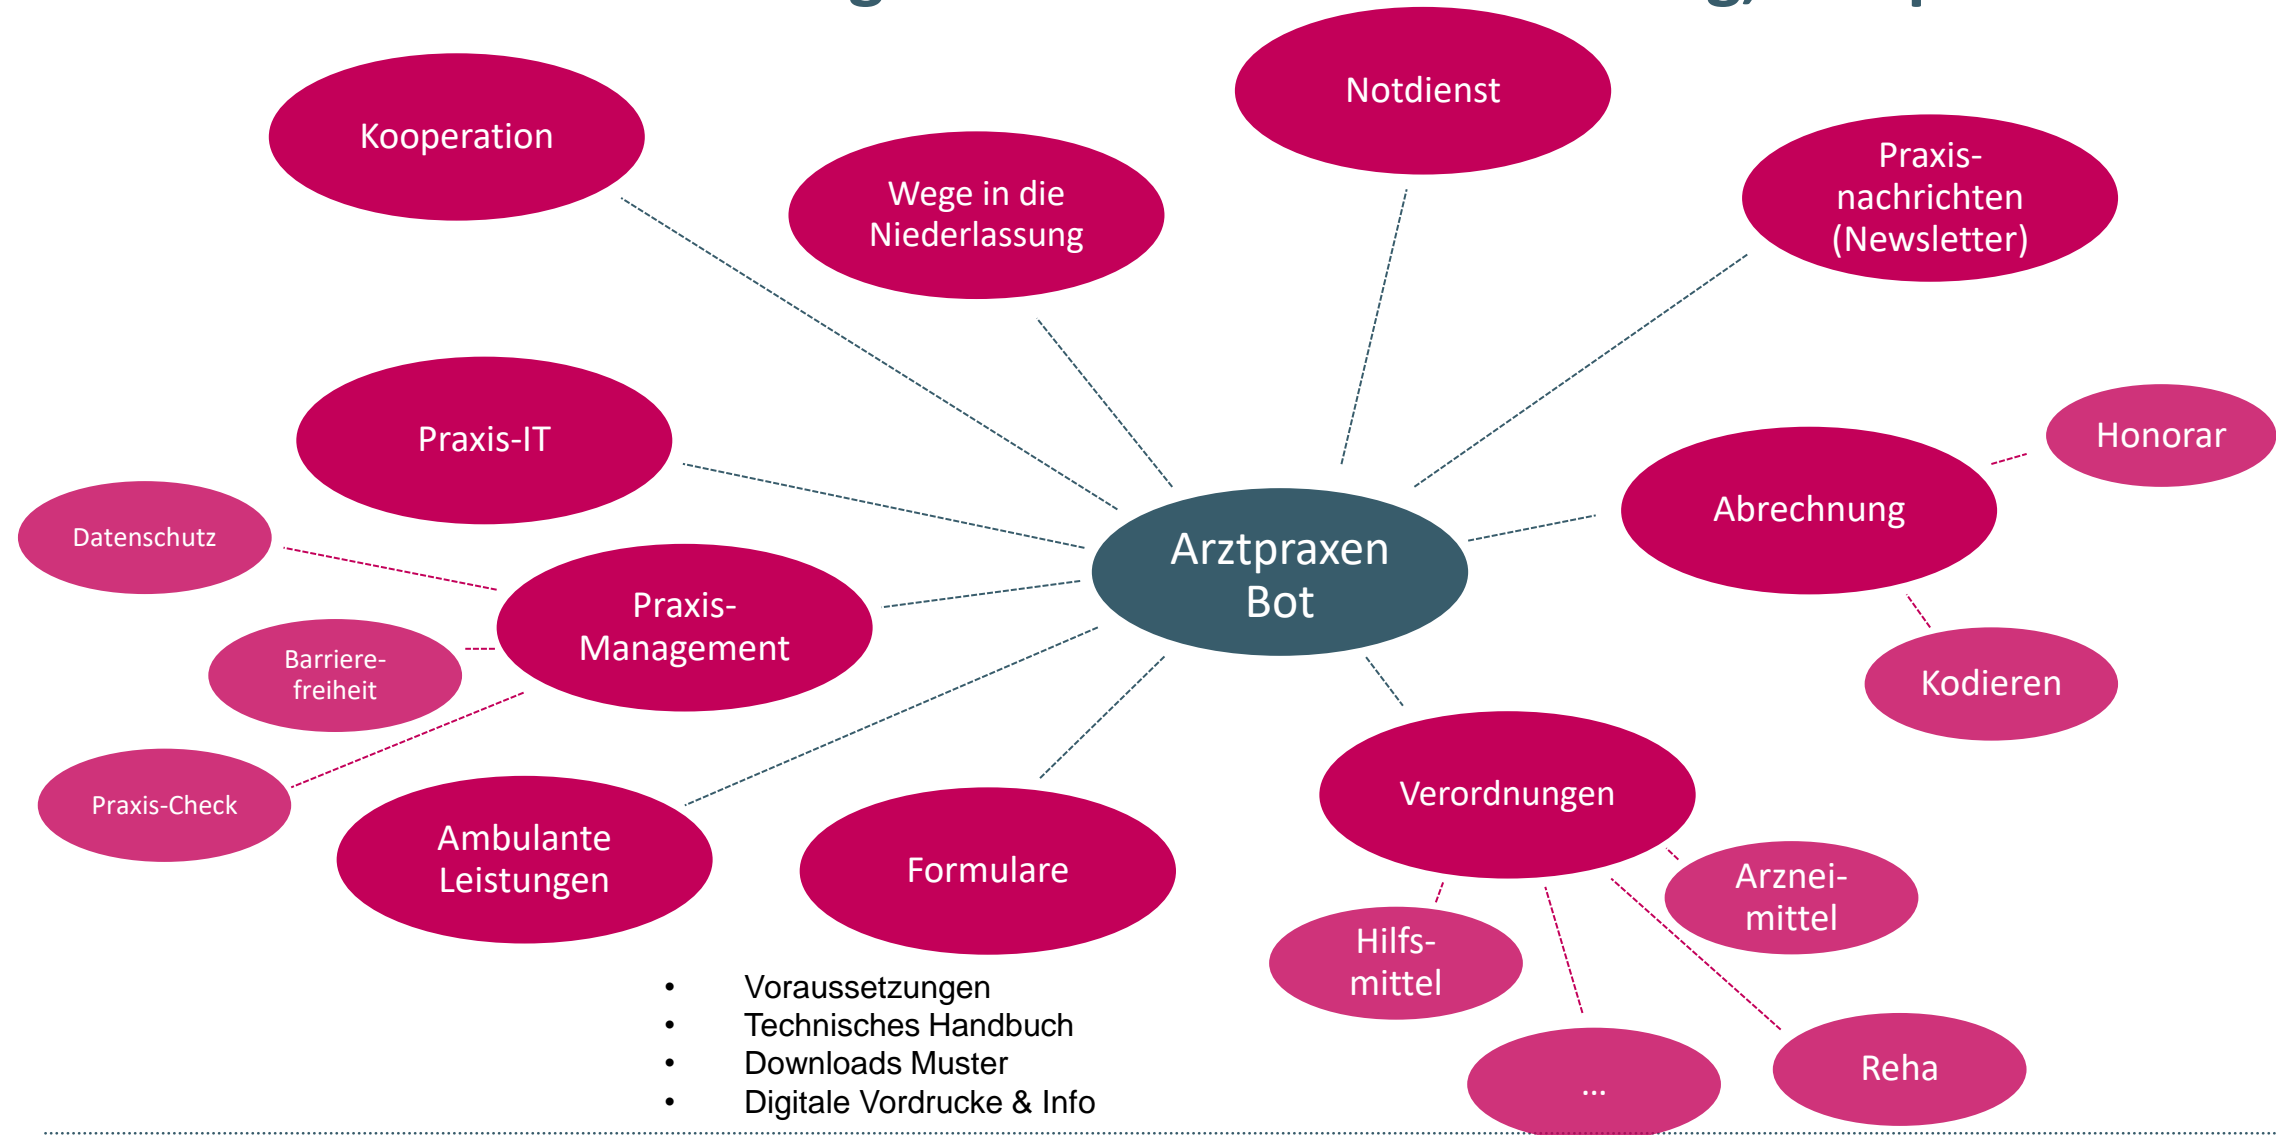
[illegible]

Kooperation

Wege in die Niederlassung

Notdienst

Praxis-nachrichten (Newsletter)

Praxis-IT

Honorar

Abrechnung

Datenschutz

Arztpraxen Bot

Praxis-Management

Barriere-freiheit

Kodieren

Praxis-Check

Verordnungen

Ambulante Leistungen

Formulare

Arznei-mittel

Hilfs-mittel

- Voraussetzungen
- Technisches Handbuch
- Downloads Muster
- Digitale Vordrucke & Info

...

Reha